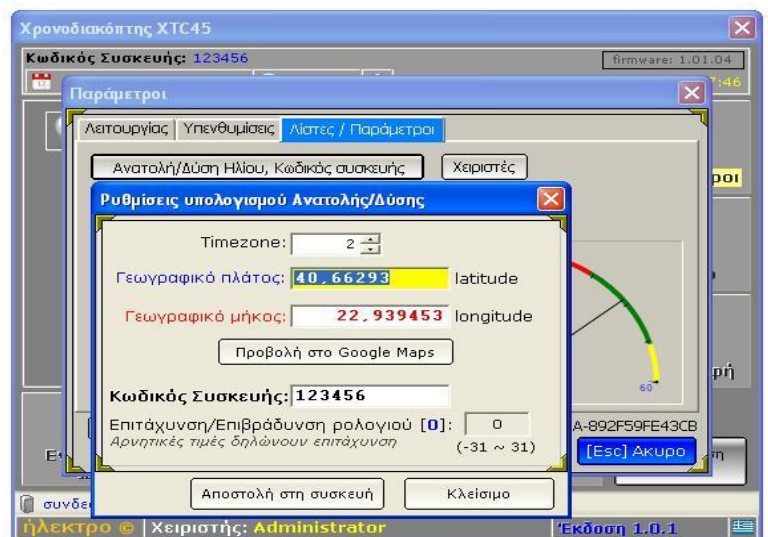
Χρονοδιακόπτης XTC45

Κωδικός Συσκευής: 123456

firmware: 1.01.04

:46

Παράμετροι

Λειτουργίες | Υπενθυμίσεις | Λίστες / Παράμετροι

Ανατολή/Δύση Ηλίου, Κωδικός συσκευής

Χειριστές

ροι

Ρυθμίσεις υπολογισμού Ανατολής/Δύσης

Timezone: 2

Γεωγραφικό πλάτος: 40,66293 latitude

Γεωγραφικό μήκος: 22,939453 longitude

Προβολή στο Google Maps

60

ρή

Κωδικός Συσκευής: 123456

Επιτάχυνση/Επιβράδυνση ρολογιού [0]: 0

Αρνητικές τιμές δηλώνουν επιτάχυνση

(-31 ~ 31)

A-892F59FE43CB

[Esc] Ακυρο

Ε

Αποστολή στη συσκευή

Κλείσιμο

συνδε

ήλεκτρο © | Χειριστής: Administrator

Έκδοση 1.0.1